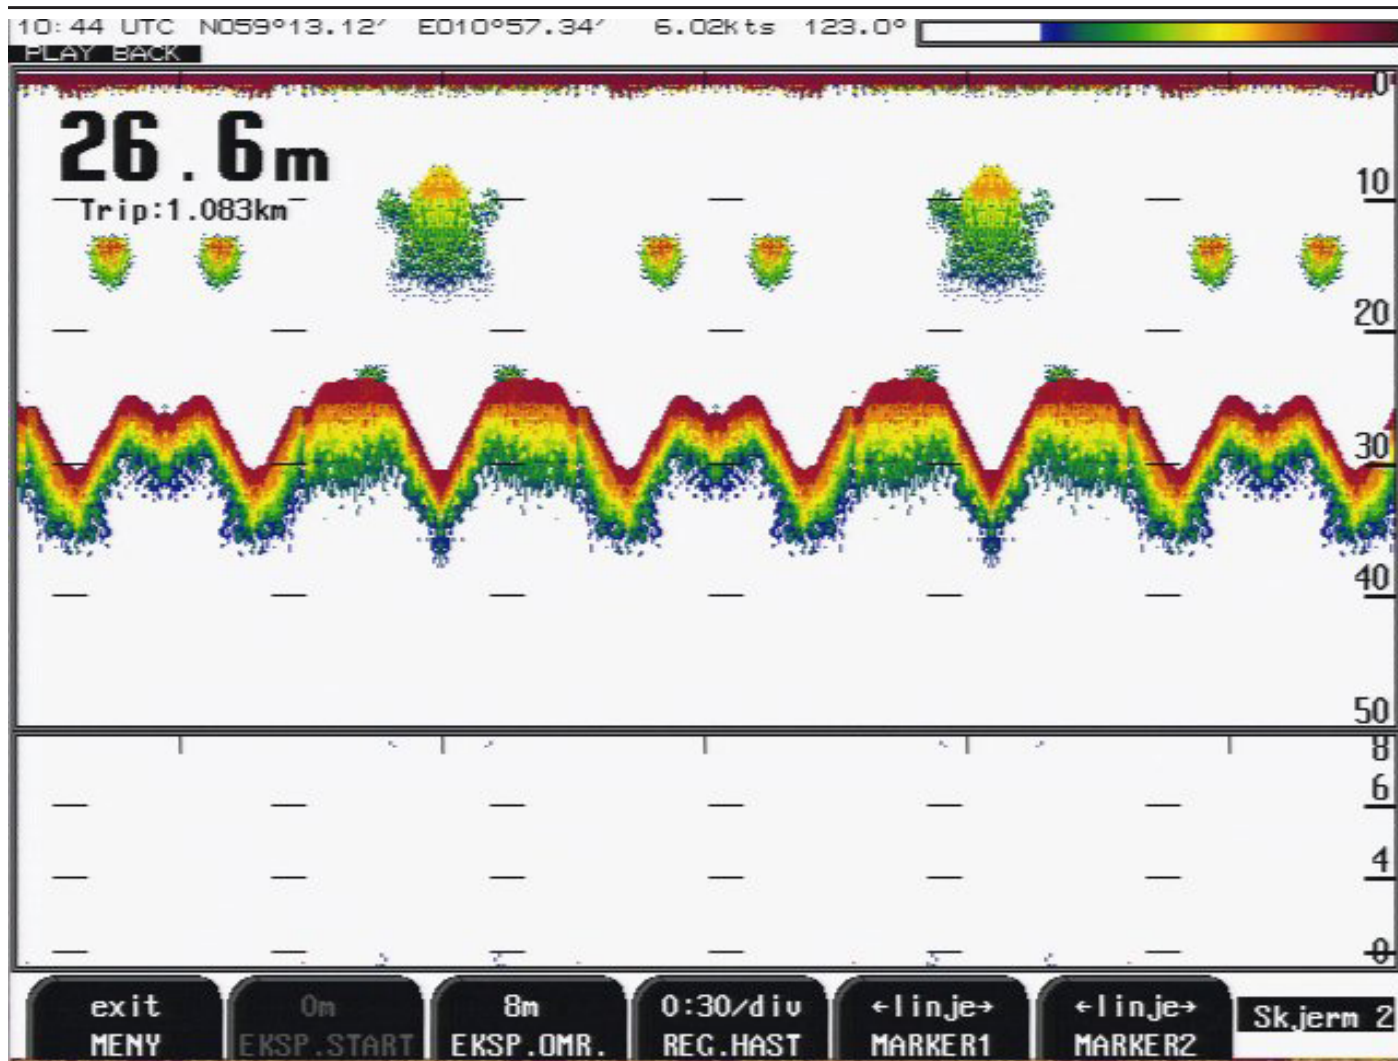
10:44 UTC N059°13.12′ E010°57.34′ 6.02Kts 123.0°
PLAY BACK

26.6m
Trip:1.083km

0
10
20
30
40
50
8
6
4
0

exit
MENY

0m
EKSP.START

8m
EKSP.OMR.

0:30/div
REG.HAST

←linje→
MARKER1

←linje→
MARKER2

Skjerm 2